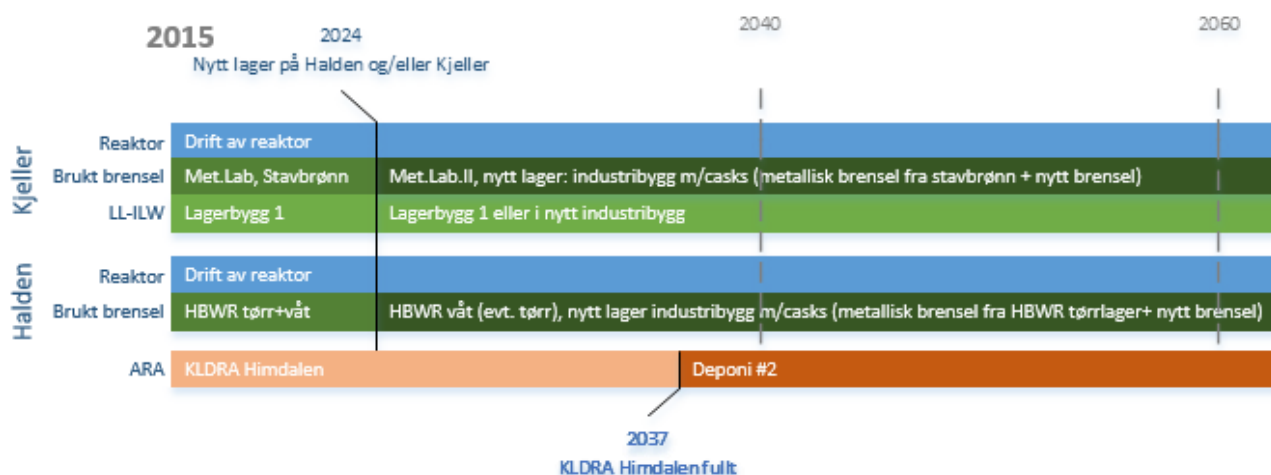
2015

2024
Nytt lager på Halden og/eller Kjeller

2040

2060

Kjeller

Reaktor
Drift av reaktor

Brukt brensel
Met.Lab, Stavbrønn
Met.Lab.II, nytt lager: industribygg m/casks (metallisk brensel fra stavbrønn + nytt brensel)

LL-ILW
Lagerbygg 1
Lagerbygg 1 eller i nytt industribygg

Halden

Reaktor
Drift av reaktor

Brukt brensel
HBWR tørr+våt
HBWR våt (evt. tørr), nytt lager industribygg m/casks (metallisk brensel fra HBWR tørrlager+ nytt brensel)

ARA
KLDRA Himdalen
Deponi #2

2037
KLDRA Himdalen fullt